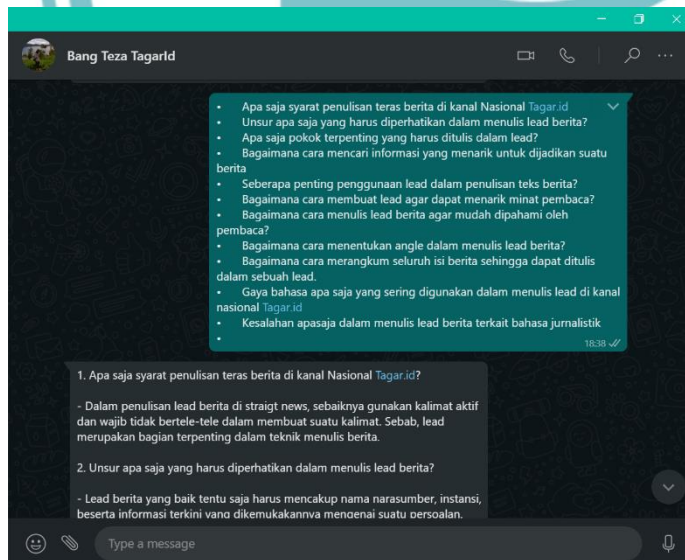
Bang Teza TagarId

• Apa saja syarat penulisan teras berita di kanal Nasional Tagar.id
• Unsur apa saja yang harus diperhatikan dalam menulis lead berita?
• Apa saja pokok terpenting yang harus ditulis dalam lead?
• Bagaimana cara mencari informasi yang menarik untuk dijadikan suatu berita
• Seberapa penting penggunaan lead dalam penulisan teks berita?
• Bagaimana cara membuat lead agar dapat menarik minat pembaca?
• Bagaimana cara menulis lead berita agar mudah dipahami oleh pembaca?
• Bagaimana cara menentukan angle dalam menulis lead berita?
• Bagaimana cara merangkum seluruh isi berita sehingga dapat ditulis dalam sebuah lead.
• Gaya bahasa apa saja yang sering digunakan dalam menulis lead di kanal nasional Tagar.id
• Kesalahan apasaja dalam menulis lead berita terkait bahasa jurnalistik
•
18.38

1. Apa saja syarat penulisan teras berita di kanal Nasional Tagar.id?

- Dalam penulisan lead berita di straigt news, sebaiknya gunakan kalimat aktif dan wajib tidak bertele-tele dalam membuat suatu kalimat. Sebab, lead merupakan bagian terpenting dalam teknik menulis berita.

2. Unsur apa saja yang harus diperhatikan dalam menulis lead berita?

- Lead berita yang baik tentu saja harus mencakup nama narasumber, instansi, beserta informasi terkini yang dikemukakannya mengenai suatu persoalan.

Type a message